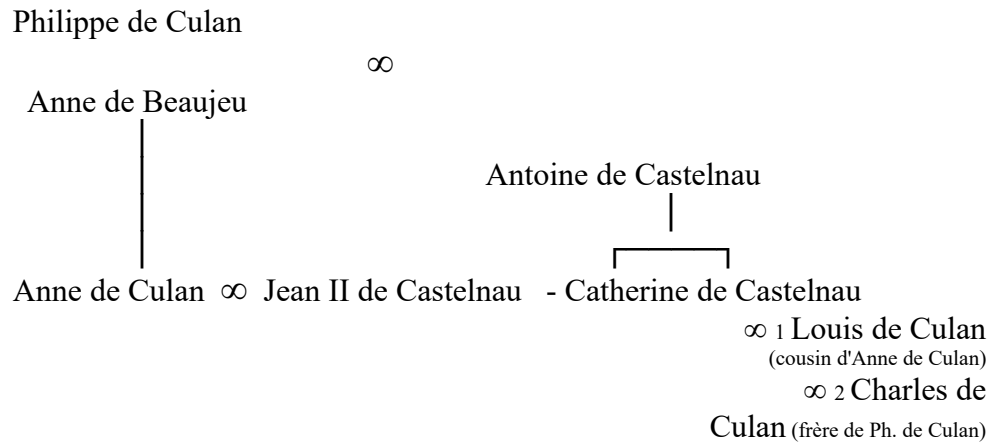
Philippe de Culan

$\infty$

Anne de Beaujeu

Antoine de Castelnau

Anne de Culan $\infty$ Jean II de Castelnau - Catherine de Castelnau

$\infty$ 1 Louis de Culan (cousin d'Anne de Culan)

$\infty$ 2 Charles de Culan (frère de Ph. de Culan)